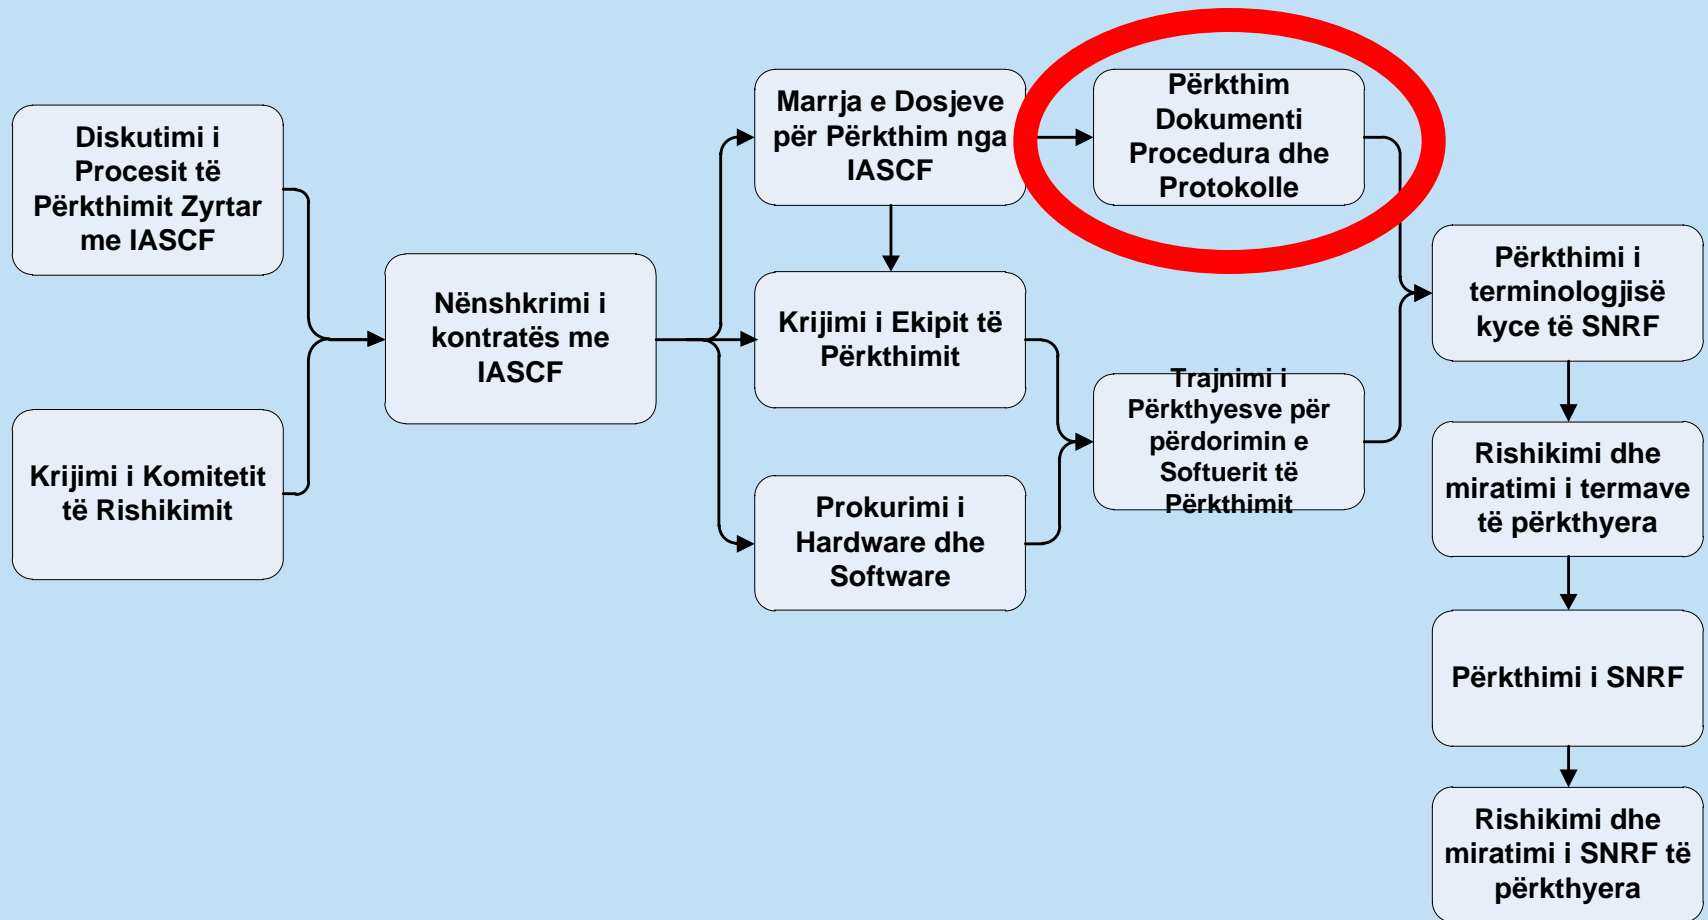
Diskutimi i Procesit të Përkthimit Zyrtar me IASCF

Krijimi i Komitetit të Rishikimit

Nënshkrimi i kontratës me IASCF

Marrja e Dosjeve për Përkthim nga IASCF

Krijimi i Ekipit të Përkthimit

Prokurimi i Hardware dhe Software

Përkthim Dokumenti Procedura dhe Protokolle

Trajnimi i Përkthyesve për përdorimin e Softuerit të Përkthimit

Përkthimi i terminologjisë kyce të SNRF

Rishikimi dhe miratimi i termave të përkthyera

Përkthimi i SNRF

Rishikimi dhe miratimi i SNRF të përkthyera